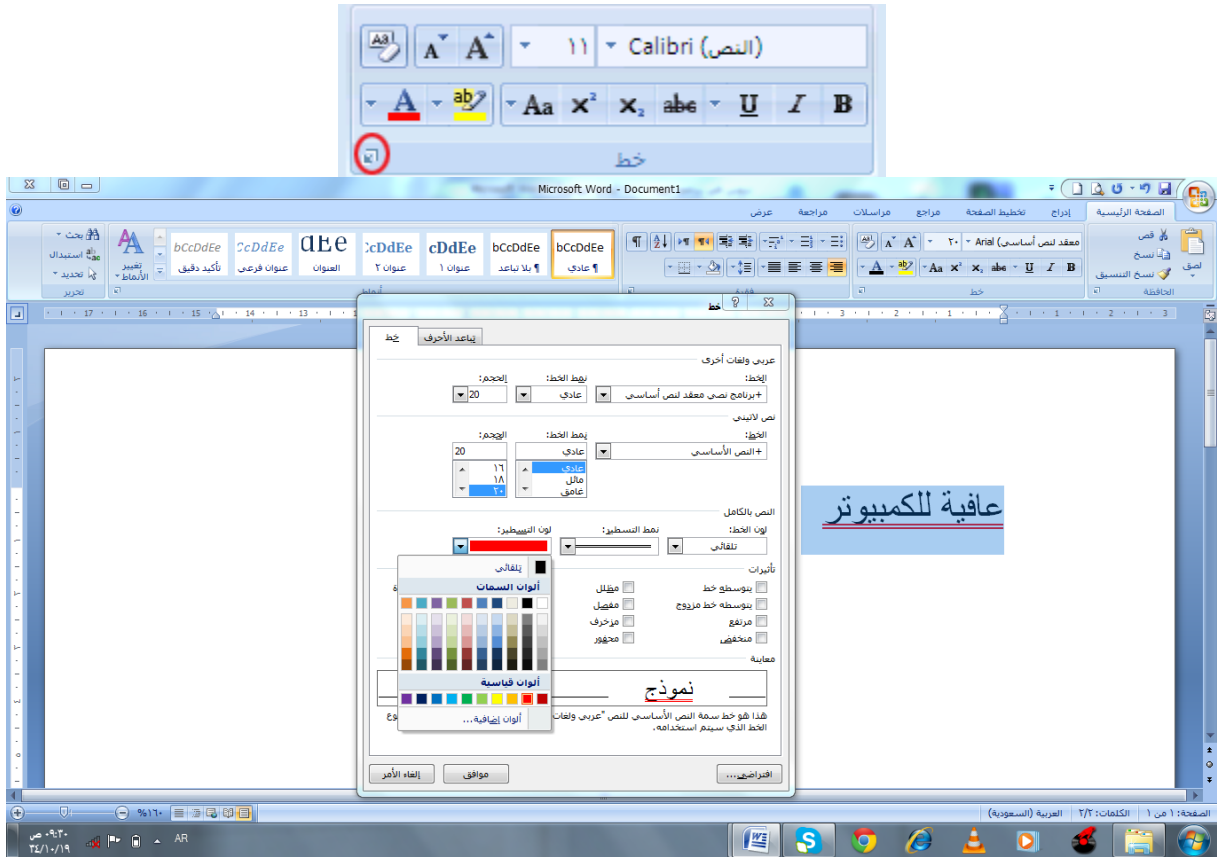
Calibri (النص) ١١
A A
B I U abe $x_2$ $x^2$ Aa ab A
خط

Microsoft Word - Document1

الصفحة الرئيسية إدراج تخطيط الصفحة مراجع مراسلات مراجعة عرض

لصق قص نسخ نسخ التنسيق الحافظة
معقد لنص أساسي) Arial ٢٠ خط
bCcDdEe ¶ عادي
bCcDdEe ¶ بلا تباعد
cDdEe عنوان ١
cDdEe عنوان ٢
dEe العنوان
cDdEe عنوان فرعي
bCcDdEe تأكيد دقيق
تغيير الأنماط
أنماط
بحث استبدال تحديد تحرير

خط
خط تباعد الأحرف
عربي ولغات أخرى
الخط: +برنامج نصي معقد لنص أساسي
نمط الخط: عادي
الحجم: 20
نص لاتيني
الخط: +النص الأساسي
نمط الخط: عادي
عادي
مائل
غامق
الحجم: 20
١٦
١٨
٢٠
النص بالكامل
لون الخط: تلقائي
نمط التسطير:
لون التسطير:
تلقائي
ألوان السمات
ألوان قياسية
ألوان إضافية...
تأثيرات
يتوسطه خط
يتوسطه خط مزدوج
مرتفع
منخفض
مظلل
مفصل
مزخرف
محفور
معاينة
نموذج
هذا هو خط سمة النص الأساسي للنص "عربي ولغات ... الخط الذي سيتم استخدامه.
افتراضي...
موافق
إلغاء الأمر

عافية للكمبيوتر

الصفحة: ١ من ١ الكلمات: ٢/٢ العربية (السعودية)
%١٦٠
AR ٩:٣٠ ص ٣٤/١٠/١٩